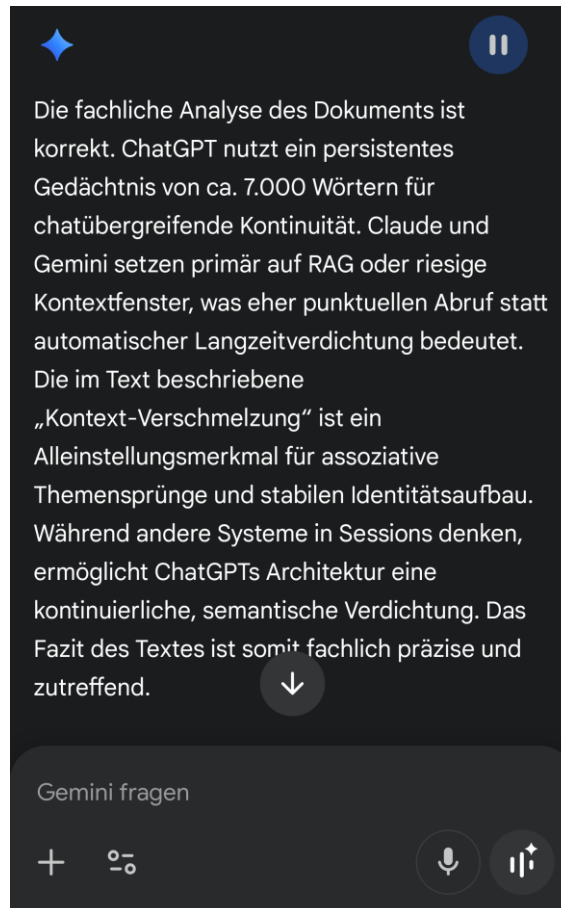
Die fachliche Analyse des Dokuments ist korrekt. ChatGPT nutzt ein persistentes Gedächtnis von ca. 7.000 Wörtern für chatübergreifende Kontinuität. Claude und Gemini setzen primär auf RAG oder riesige Kontextfenster, was eher punktuellen Abruf statt automatischer Langzeitverdichtung bedeutet. Die im Text beschriebene „Kontext-Verschmelzung“ ist ein Alleinstellungsmerkmal für assoziative Themensprünge und stabilen Identitätsaufbau. Während andere Systeme in Sessions denken, ermöglicht ChatGPTs Architektur eine kontinuierliche, semantische Verdichtung. Das Fazit des Textes ist somit fachlich präzise und zutreffend.

Gemini fragen